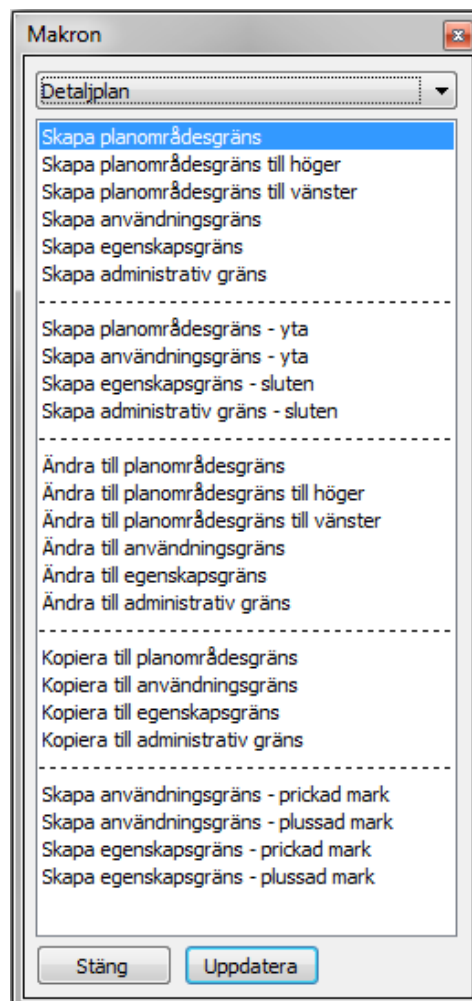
Makron

Detaljplan

Skapa planområdesgräns
Skapa planområdesgräns till höger
Skapa planområdesgräns till vänster
Skapa användningsgräns
Skapa egenskapsgräns
Skapa administrativ gräns

Skapa planområdesgräns - yta
Skapa användningsgräns - yta
Skapa egenskapsgräns - sluten
Skapa administrativ gräns - sluten

Ändra till planområdesgräns
Ändra till planområdesgräns till höger
Ändra till planområdesgräns till vänster
Ändra till användningsgräns
Ändra till egenskapsgräns
Ändra till administrativ gräns

Kopiera till planområdesgräns
Kopiera till användningsgräns
Kopiera till egenskapsgräns
Kopiera till administrativ gräns

Skapa användningsgräns - prickad mark
Skapa användningsgräns - plussad mark
Skapa egenskapsgräns - prickad mark
Skapa egenskapsgräns - plussad mark

Stäng
Uppdatera